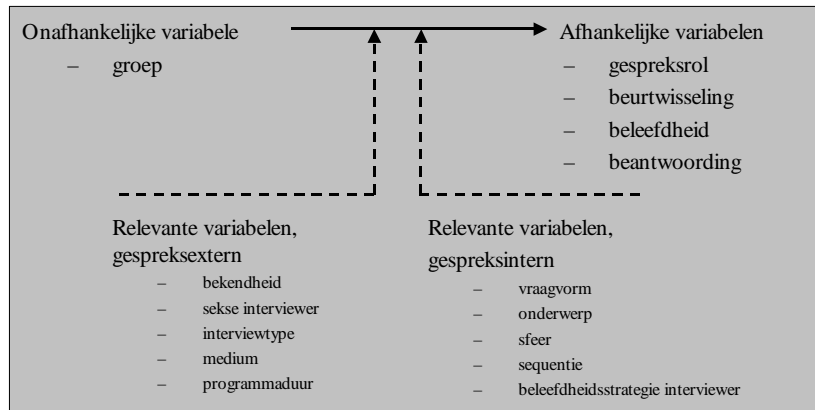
Onafhankelijke variabele
– groep

Afhankelijke variabelen
– gespreksrol
– beurtwisseling
– beleefdheid
– beantwoording

Relevante variabelen, gespreksextern
– bekendheid
– sekse interviewer
– interviewtype
– medium
– programmaduur

Relevante variabelen, gespreksintern
– vraagvorm
– onderwerp
– sfeer
– sequentie
– beleefdheidsstrategie interviewer